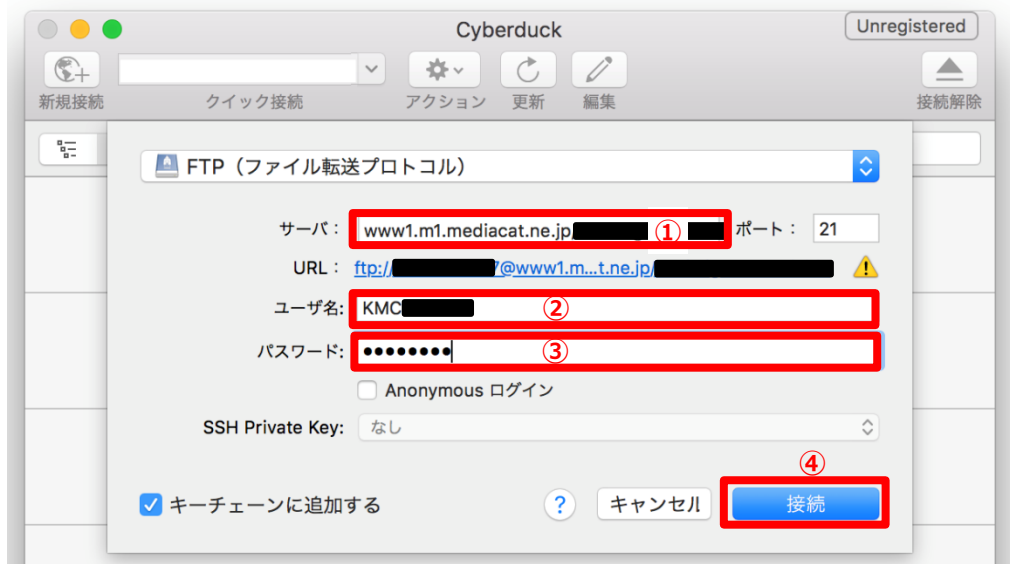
Cyberduck

Unregistered

新規接続　クイック接続　アクション　更新　編集　接続解除

FTP（ファイル転送プロトコル）

サーバ：www1.m1.mediacat.ne.jp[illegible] ①

ポート：21

URL：ftp://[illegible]@www1.m...t.ne.jp/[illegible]

ユーザ名：KMC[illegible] ②

パスワード：•••••••• ③

Anonymous ログイン

SSH Private Key：なし

④

キーチェーンに追加する

?

キャンセル

接続